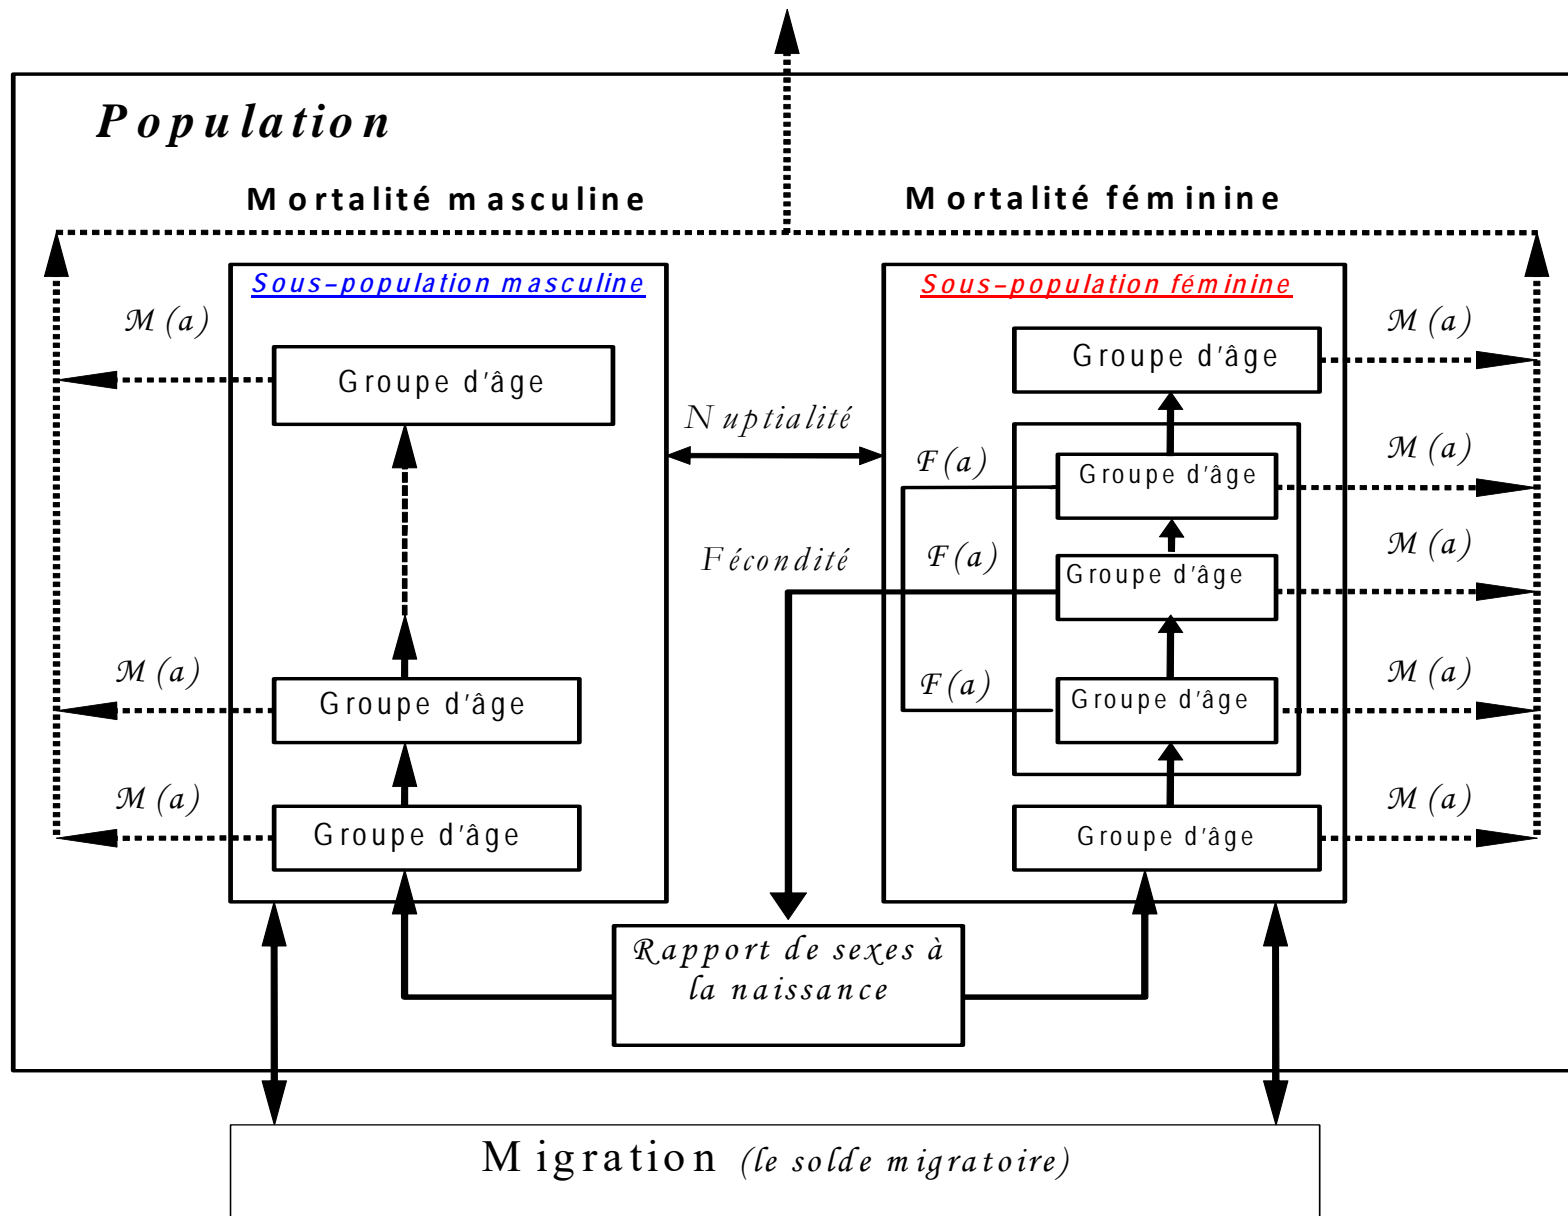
Population

Mortalité masculine

Mortalité féminine

Sous-population masculine

$\mathcal{M}(a)$

Groupe d'âge

$\mathcal{M}(a)$

Groupe d'âge

$\mathcal{M}(a)$

Groupe d'âge

Nuptialité

Fécondité

Sous-population féminine

Groupe d'âge

$\mathcal{M}(a)$

$\mathcal{F}(a)$

Groupe d'âge

$\mathcal{M}(a)$

$\mathcal{F}(a)$

Groupe d'âge

$\mathcal{M}(a)$

$\mathcal{F}(a)$

Groupe d'âge

$\mathcal{M}(a)$

Groupe d'âge

$\mathcal{M}(a)$

Rapport de sexes à la naissance

Migration (le solde migratoire)